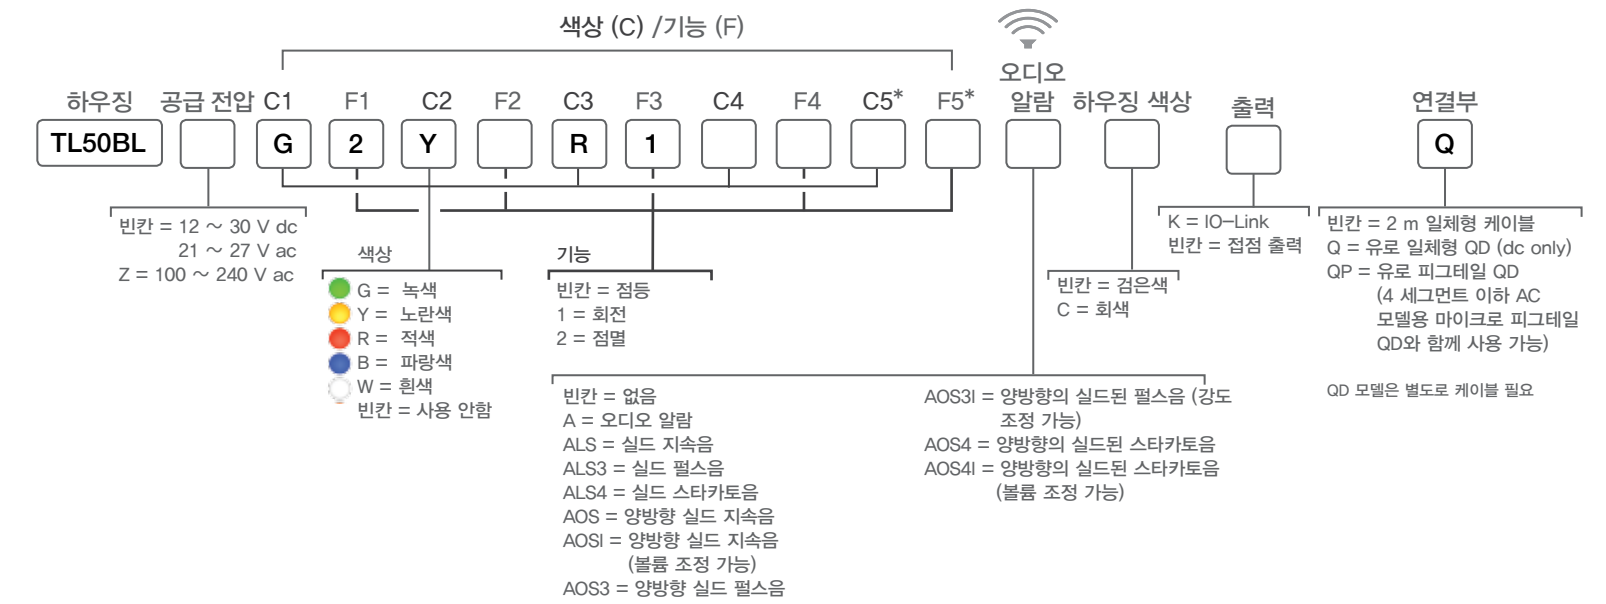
색상 (C) /기능 (F)

하우징 공급 전압 C1 F1 C2 F2 C3 F3 C4 F4 C5* F5* 오디오 알람 하우징 색상 출력 연결부

TL50BL G 2 Y R 1 Q

빈칸 = 12 ~ 30 V dc
21 ~ 27 V ac
Z = 100 ~ 240 V ac

색상
G = 녹색
Y = 노란색
R = 적색
B = 파랑색
W = 흰색
빈칸 = 사용 안함

기능
빈칸 = 점등
1 = 회전
2 = 점멸

빈칸 = 검은색
C = 회색

K = IO–Link
빈칸 = 접점 출력

빈칸 = 2 m 일체형 케이블
Q = 유로 일체형 QD (dc only)
QP = 유로 피그테일 QD
(4 세그먼트 이하 AC 모델용 마이크로 피그테일 QD와 함께 사용 가능)

QD 모델은 별도로 케이블 필요

빈칸 = 없음
A = 오디오 알람
ALS = 실드 지속음
ALS3 = 실드 펄스음
ALS4 = 실드 스타카토음
AOS = 양방향 실드 지속음
AOSI = 양방향 실드 지속음 (볼륨 조정 가능)
AOS3 = 양방향 실드 펄스음

AOS3I = 양방향의 실드된 펄스음 (강도 조정 가능)
AOS4 = 양방향의 실드된 스타카토음
AOS4I = 양방향의 실드된 스타카토음 (볼륨 조정 가능)